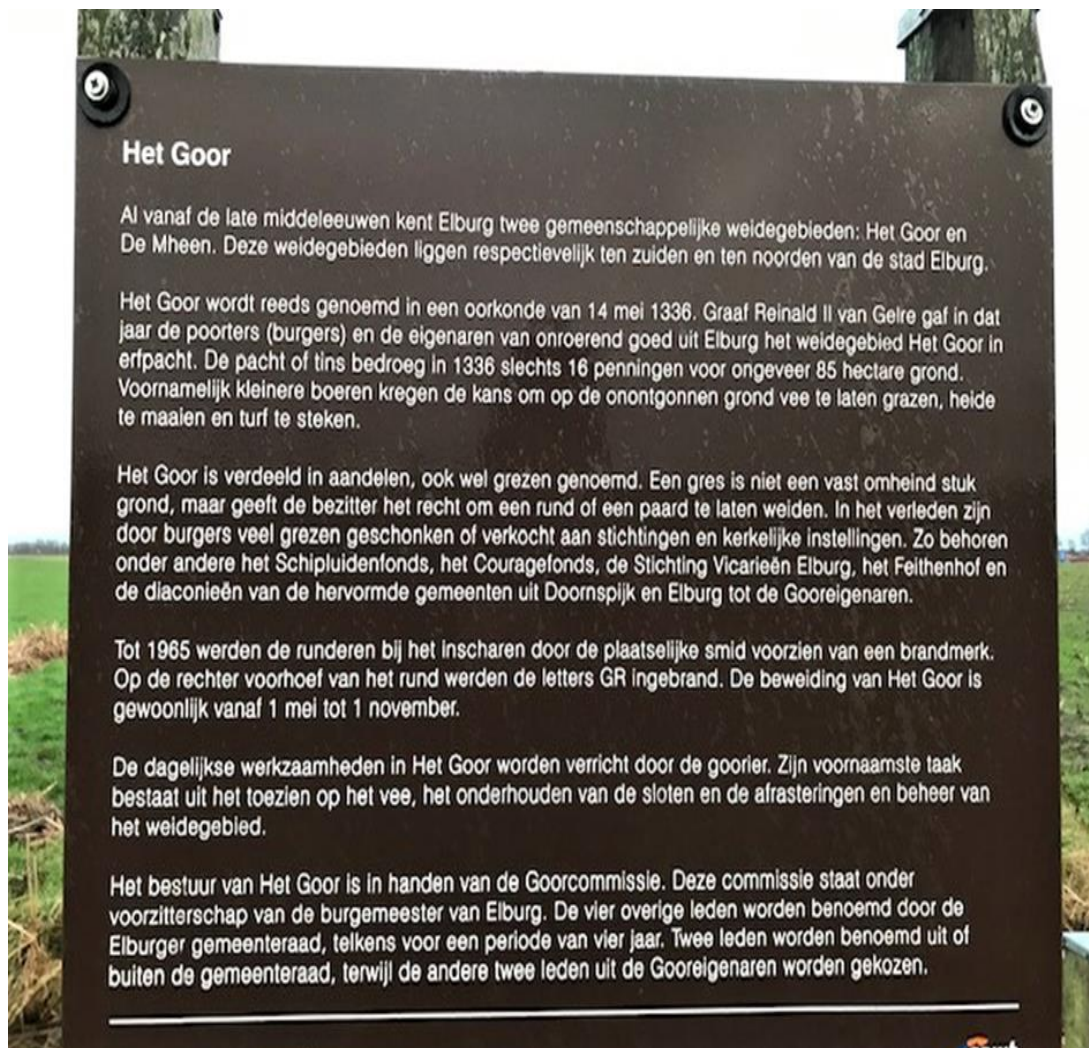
Het Goor

Al vanaf de late middeleeuwen kent Elburg twee gemeenschappelijke weidegebieden: Het Goor en De Mheen. Deze weidegebieden liggen respectievelijk ten zuiden en ten noorden van de stad Elburg.

Het Goor wordt reeds genoemd in een oorkonde van 14 mei 1336. Graaf Reinald II van Gelre gaf in dat jaar de poorters (burgers) en de eigenaren van onroerend goed uit Elburg het weidegebied Het Goor in erfpacht. De pacht of tins bedroeg in 1336 slechts 16 penningen voor ongeveer 85 hectare grond. Voornamelijk kleinere boeren kregen de kans om op de onontgonnen grond vee te laten grazen, heide te maaien en turf te steken.

Het Goor is verdeeld in aandelen, ook wel grezen genoemd. Een gres is niet een vast omheind stuk grond, maar geeft de bezitter het recht om een rund of een paard te laten weiden. In het verleden zijn door burgers veel grezen geschonken of verkocht aan stichtingen en kerkelijke instellingen. Zo behoren onder andere het Schipluidenfonds, het Couragefonds, de Stichting Vicarieën Elburg, het Feithenhof en de diaconieën van de hervormde gemeenten uit Doornspijk en Elburg tot de Gooreigenaren.

Tot 1965 werden de runderen bij het inscharen door de plaatselijke smid voorzien van een brandmerk. Op de rechter voorhoef van het rund werden de letters GR ingebrand. De beweiding van Het Goor is gewoonlijk vanaf 1 mei tot 1 november.

De dagelijkse werkzaamheden in Het Goor worden verricht door de goorier. Zijn voornaamste taak bestaat uit het toezien op het vee, het onderhouden van de sloten en de afrasteringen en beheer van het weidegebied.

Het bestuur van Het Goor is in handen van de Goorcommissie. Deze commissie staat onder voorzitterschap van de burgemeester van Elburg. De vier overige leden worden benoemd door de Elburger gemeenteraad, telkens voor een periode van vier jaar. Twee leden worden benoemd uit of buiten de gemeenteraad, terwijl de andere twee leden uit de Gooreigenaren worden gekozen.

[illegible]